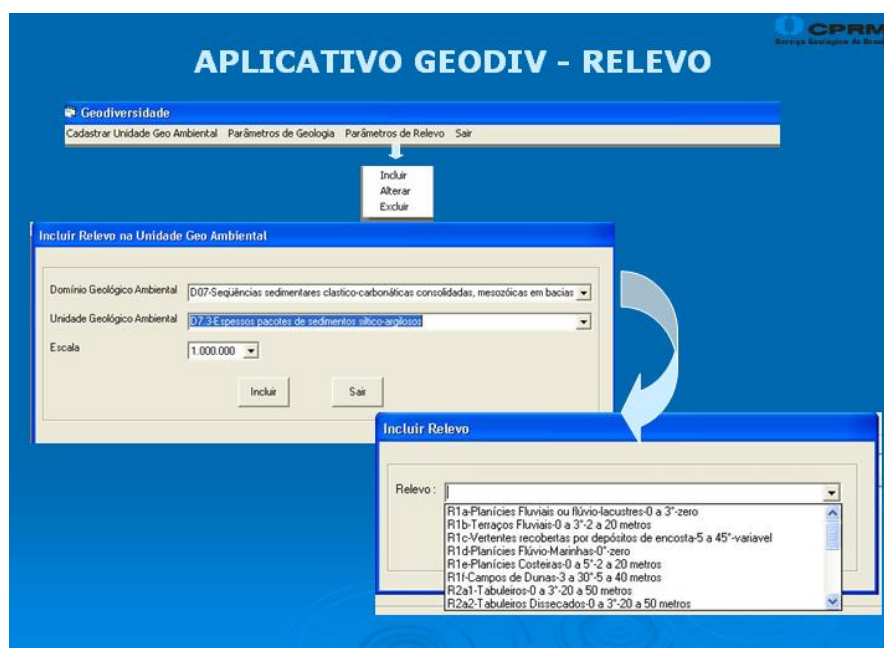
CPRM
Serviço Geológico do Brasil

APLICATIVO GEODIV - RELEVO

Geodiversidade
Cadastrar Unidade Geo Ambiental Parâmetros de Geologia Parâmetros de Relevo Sair

Incluir
Alterar
Excluir

Incluir Relevo na Unidade Geo Ambiental

Domínio Geológico Ambiental D07-Seqüências sedimentares clastico-carbonáticas consolidadas, mesozóicas em bacias

Unidade Geológico Ambiental D7.3-Espessos pacotes de sedimentos siltico-argilosos

Escala 1.000.000

Incluir Sair

Incluir Relevo

Relevo :

R1a-Planícies Fluviais ou flúvio-lacustres-0 a 3°-zero
R1b-Terraços Fluviais-0 a 3°-2 a 20 metros
R1c-Vertentes recobertas por depósitos de encosta-5 a 45°-variavel
R1d-Planícies Flúvio-Marinhas-0°-zero
R1e-Planícies Costeiras-0 a 5°-2 a 20 metros
R1f-Campos de Dunas-3 a 30°-5 a 40 metros
R2a1-Tabuleiros-0 a 3°-20 a 50 metros
R2a2-Tabuleiros Dissecados-0 a 3°-20 a 50 metros